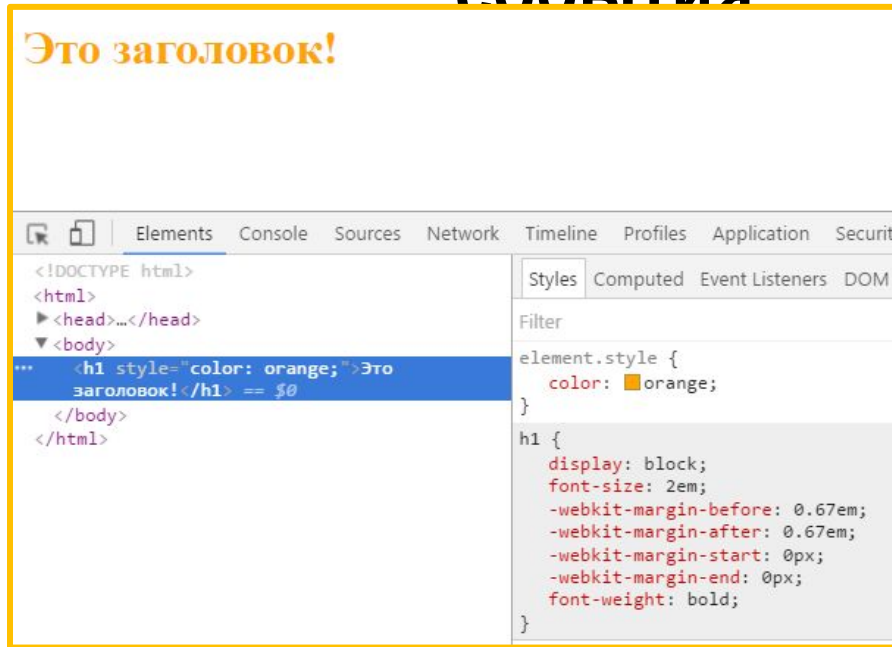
Это заголовок!

Elements Console Sources Network Timeline Profiles Application Securit

<!DOCTYPE html>
<html>
▶<head>…</head>
▼<body>
<h1 style="color: orange;">Это заголовок!</h1> == $0
</body>
</html>

Styles Computed Event Listeners DOM

Filter

element.style {
color: orange;
}

h1 {
display: block;
font-size: 2em;
-webkit-margin-before: 0.67em;
-webkit-margin-after: 0.67em;
-webkit-margin-start: 0px;
-webkit-margin-end: 0px;
font-weight: bold;
}